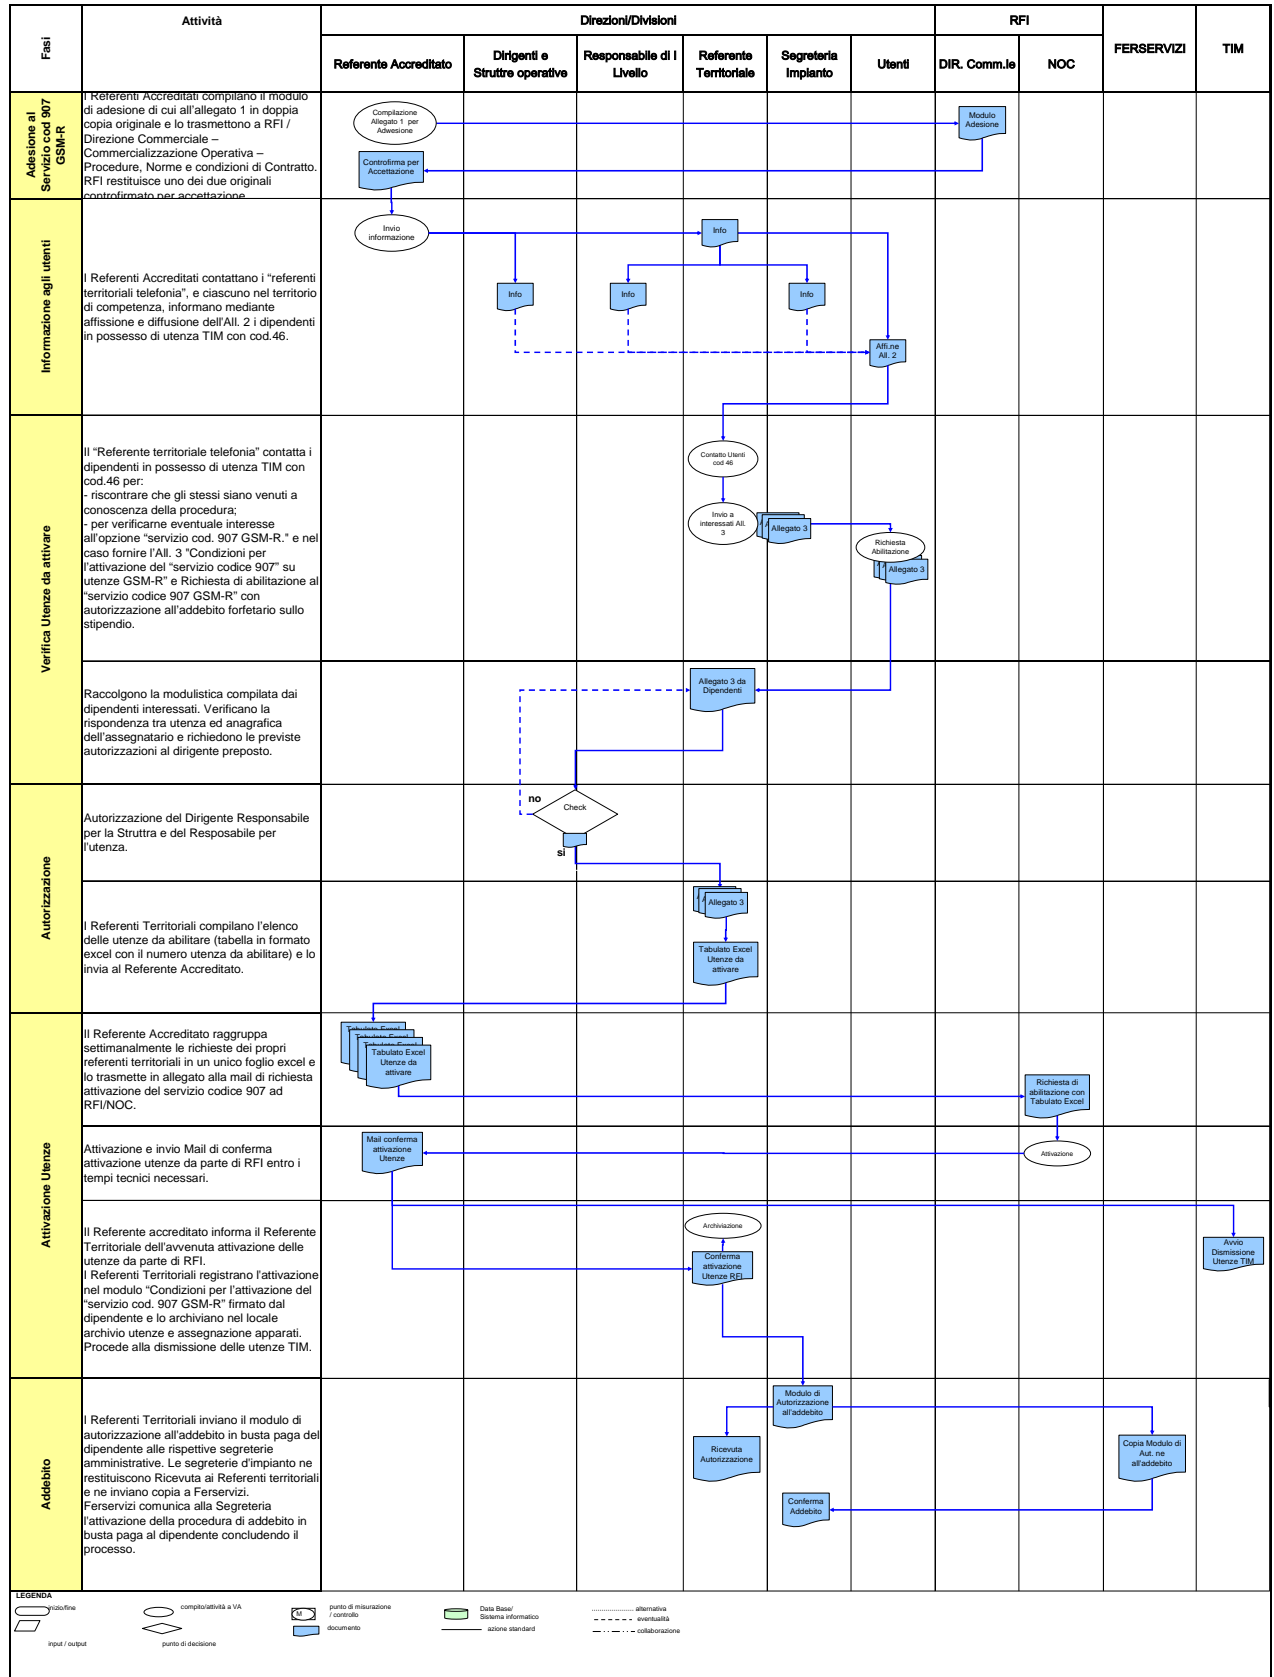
| Fasi | Attività | Direzioni/Divisioni | | | | | | RFI | | FERSERVIZI | TIM |
|---|---|---|---|---|---|---|---|---|---|---|---|
| | | Referente Accreditato | Dirigenti e Strutture operative | Responsabile di I Livello | Referente Territoriale | Segreteria Impianto | Utenti | DIR. Comm.le | NOC | | |
| Adesione al Servizio cod 907 GSM-R | I Referenti Accreditati compilano il modulo di adesione di cui all'allegato 1 in doppia copia originale e lo trasmettono a RFI / Direzione Commerciale – Commercializzazione Operativa – Procedure, Norme e condizioni di Contratto. RFI restituisce uno dei due originali controfirmato per accettazione | Compilazione Allegato 1 per Adwesione; Controfirma per Accettazione | | | | | | Modulo Adesione | | | |
| Informazione agli utenti | I Referenti Accreditati contattano i "referenti territoriali telefonia", e ciascuno nel territorio di competenza, informano mediante affissione e diffusione dell'All. 2 i dipendenti in possesso di utenza TIM con cod.46. | Invio informazione | Info | Info | Info | Info | Affi.ne All. 2 | | | | |
| Verifica Utenze da attivare | Il "Referente territoriale telefonia" contatta i dipendenti in possesso di utenza TIM con cod.46 per: - riscontrare che gli stessi siano venuti a conoscenza della procedura; - per verificarne eventuale interesse all'opzione "servizio cod. 907 GSM-R." e nel caso fornire l'All. 3 "Condizioni per l'attivazione del "servizio codice 907" su utenze GSM-R" e Richiesta di abilitazione al "servizio codice 907 GSM-R" con autorizzazione all'addebito forfetario sullo stipendio. | | | | Contatto Utenti cod 46; Invio a interessati All. 3 | Allegato 3 | Richiesta Abilitazione; Allegato 3 | | | | |
| | Raccolgono la modulistica compilata dai dipendenti interessati. Verificano la rispondenza tra utenza ed anagrafica dell'assegnatario e richiedono le previste autorizzazioni al dirigente preposto. | | | | Allegato 3 da Dipendenti | | | | | | |
| Autorizzazione | Autorizzazione del Dirigente Responsabile per la Struttra e del Resposabile per l'utenza. | | no Check si | | | | | | | | |
| | I Referenti Territoriali compilano l'elenco delle utenze da abilitare (tabella in formato excel con il numero utenza da abilitare) e lo invia al Referente Accreditato. | | | | Allegato 3; Tabulato Excel Utenze da attivare | | | | | | |
| Attivazione Utenze | Il Referente Accreditato raggruppa settimanalmente le richieste dei propri referenti territoriali in un unico foglio excel e lo trasmette in allegato alla mail di richiesta attivazione del servizio codice 907 ad RFI/NOC. | Tabulato Excel Tabulato Excel Tabulato Excel Tabulato Excel Utenze da attivare | | | | | | | Richiesta di abilitazione con Tabulato Excel | | |
| | Attivazione e invio Mail di conferma attivazione utenze da parte di RFI entro i tempi tecnici necessari. | Mail conferma attivazione Utenze | | | | | | | Attivazione | | |
| | Il Referente accreditato informa il Referente Territoriale dell'avvenuta attivazione delle utenze da parte di RFI. I Referenti Territoriali registrano l'attivazione nel modulo "Condizioni per l'attivazione del "servizio cod. 907 GSM-R" firmato dal dipendente e lo archiviano nel locale archivio utenze e assegnazione apparati. Procede alla dismissione delle utenze TIM. | | | | Archiviazione; Conferma attivazione Utenze RFI | | | | | | Avvio Dismissione Utenze TIM |
| Addebito | I Referenti Territoriali inviano il modulo di autorizzazione all'addebito in busta paga del dipendente alle rispettive segreterie amministrative. Le segreterie d'impianto ne restituiscono Ricevuta ai Referenti territoriali e ne inviano copia a Ferservizi. Ferservizi comunica alla Segreteria l'attivazione della procedura di addebito in busta paga al dipendente concludendo il processo. | | | | Ricevuta Autorizzazione | Modulo di Autorizzazione all'addebito; Conferma Addebito | | | | Copia Modulo di Aut. ne all'addebito | |

LEGENDA
inizio/fine
input / output
compito/attività a VA
punto di decisione
M punto di misurazione / controllo
documento
Data Base/ Sistema informatico
azione standard
alternativa
eventualità
collaborazione